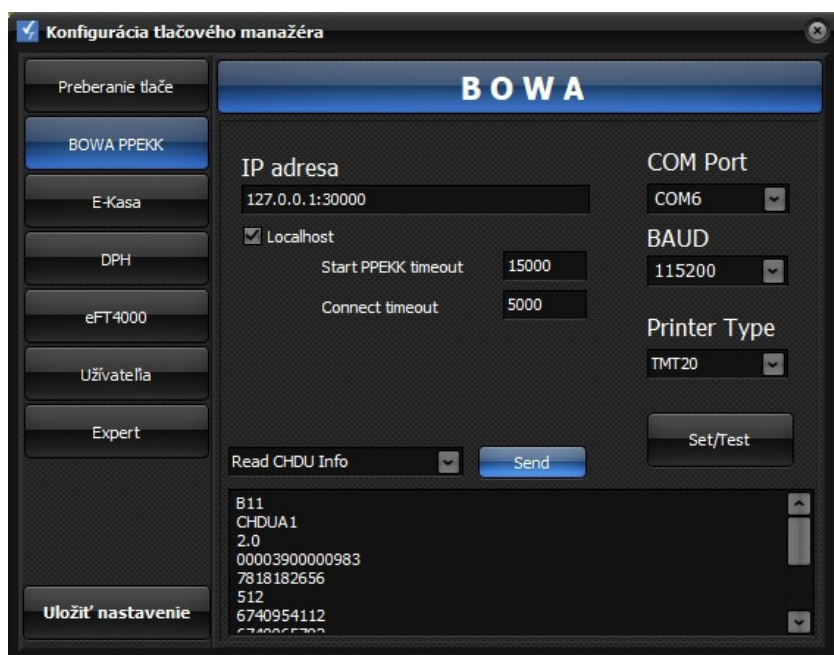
Konfigurácia tlačového manažéra

Preberanie tlače

BOWA PPEKK

E-Kasa

DPH

eFT4000

Užívateľa

Expert

Uložiť nastavenie

BOWA

IP adresa

127.0.0.1:30000

Localhost

Start PPEKK timeout 15000

Connect timeout 5000

COM Port

COM6

BAUD

115200

Printer Type

TMT20

Set/Test

Read CHDU Info

Send

B11
CHDUA1
2.0
00003900000983
7818182656
512
6740954112
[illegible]